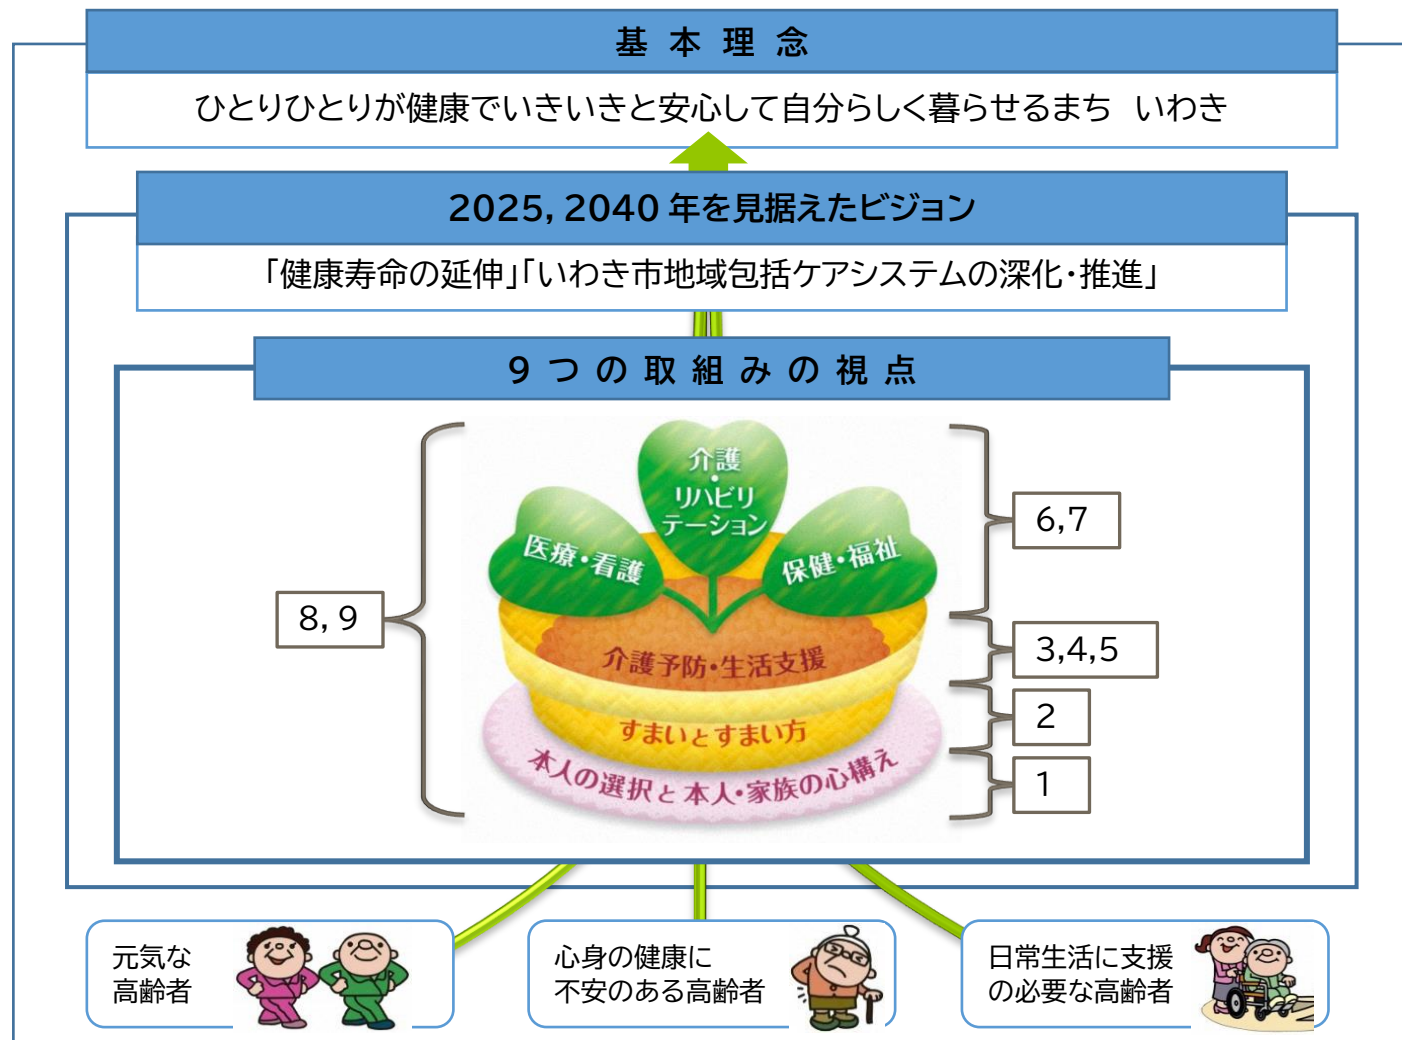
基 本 理 念

ひとりひとりが健康でいきいきと安心して自分らしく暮らせるまち いわき

2025, 2040 年を見据えたビジョン

「健康寿命の延伸」「いわき市地域包括ケアシステムの深化・推進」

9 つ の 取 組 み の 視 点

介護・リハビリテーション

医療・看護

保健・福祉

介護予防・生活支援

すまいとすまい方

本人の選択と本人・家族の心構え

8, 9

6,7

3,4,5

2

1

元気な高齢者

心身の健康に不安のある高齢者

日常生活に支援の必要な高齢者